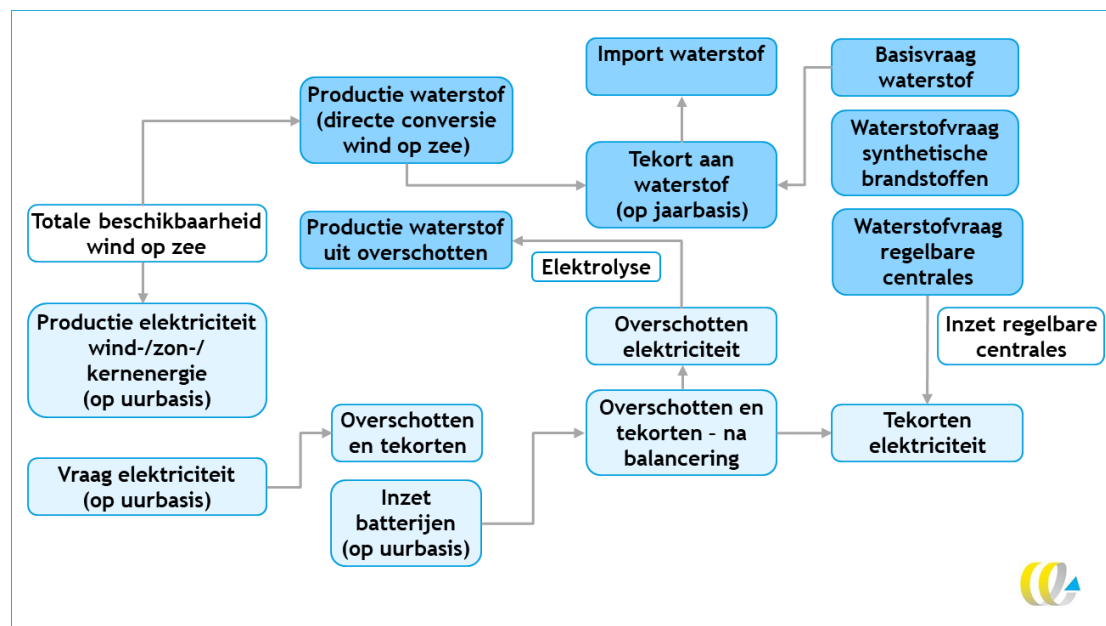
Import waterstof

Basisvraag waterstof

Productie waterstof (directe conversie wind op zee)

Tekort aan waterstof (op jaarbasis)

Waterstofvraag synthetische brandstoffen

Totale beschikbaarheid wind op zee

Productie waterstof uit overschotten

Elektrolyse

Waterstofvraag regelbare centrales

Productie elektriciteit wind-/zon-/ kernenergie (op uurbasis)

Overschotten elektriciteit

Inzet regelbare centrales

Overschotten en tekorten

Overschotten en tekorten – na balancering

Tekorten elektriciteit

Vraag elektriciteit (op uurbasis)

Inzet batterijen (op uurbasis)